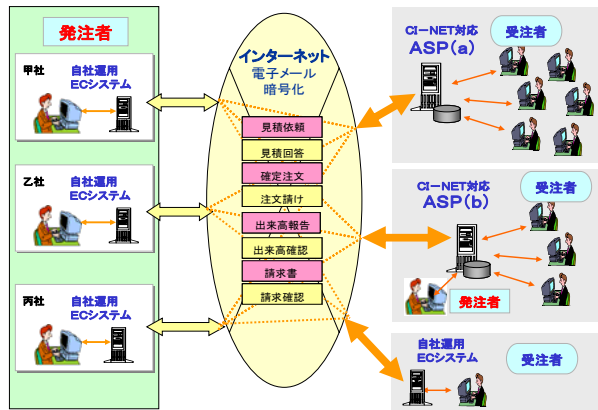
発注者

甲社
自社運用
ECシステム

乙社
自社運用
ECシステム

丙社
自社運用
ECシステム

インターネット
電子メール
暗号化

見積依頼
見積回答
確定注文
注文請け
出来高報告
出来高確認
請求書
請求確認

CI－NET対応
ASP（a）
受注者

CI－NET対応
ASP（b）
受注者
発注者

自社運用
ECシステム
受注者